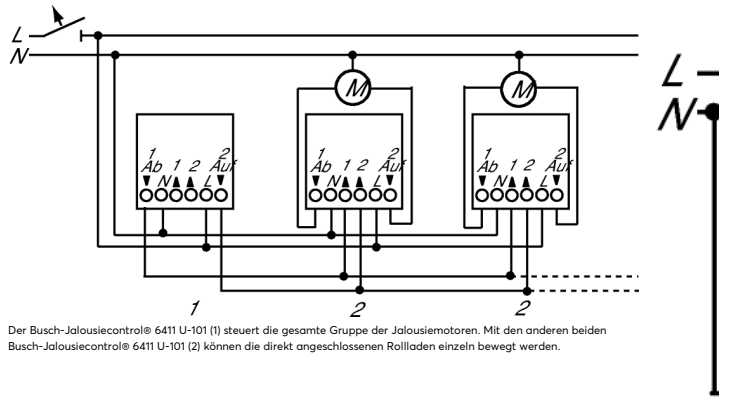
L
N
M
M
1 Ab
1 2
2 Auf
N L
1 Ab
1 2
2 Auf
N L
1 Ab
1 2
2 Auf
N L
1
2
2
L
N

Der Busch-Jalousiecontrol® 6411 U-101 (1) steuert die gesamte Gruppe der Jalousiemotoren. Mit den anderen beiden Busch-Jalousiecontrol® 6411 U-101 (2) können die direkt angeschlossenen Rollladen einzeln bewegt werden.